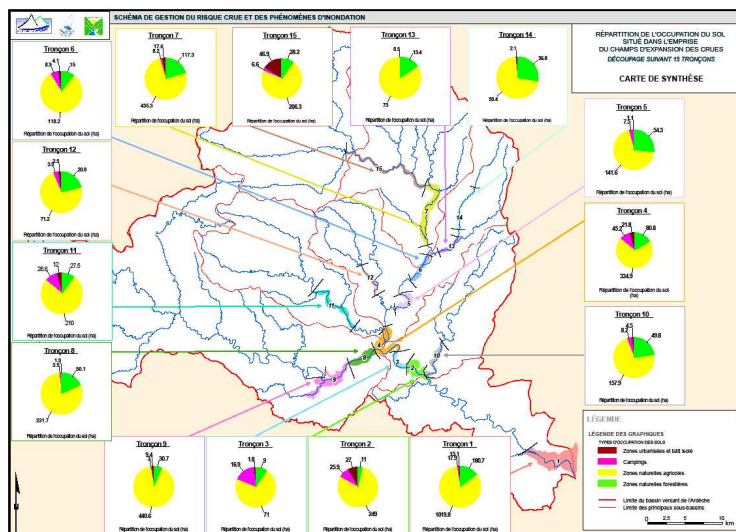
SCHÉMA DE GESTION DU RISQUE CRUE ET DES PHÉNOMÈNES D'INONDATION

RÉPARTITION DE L'OCCUPATION DU SOL SITUÉ DANS L'EMPRISE DU CHAMPS D'EXPANSION DES CRUES
DÉCOUPAGE SUIVANT 15 TRONÇONS

CARTE DE SYNTHÈSE

Tronçon 6
0.3 4.1 15
118.2
Répartition de l'occupation du sol (ha)

Tronçon 7
17.6
6.2 117.3
435.3
Répartition de l'occupation du sol (ha)

Tronçon 15
46.9 28.2
6.6
206.3
Répartition de l'occupation du sol (ha)

Tronçon 13
0.5 13.4
73
Répartition de l'occupation du sol (ha)

Tronçon 14
2.1 36.8
59.4
Répartition de l'occupation du sol (ha)

Tronçon 5
7.1
2.1
54.3
141.9
Répartition de l'occupation du sol (ha)

Tronçon 12
3.5 1.5
29.6
71.2
Répartition de l'occupation du sol (ha)

Tronçon 4
45.2 21.8 80.8
334.9
Répartition de l'occupation du sol (ha)

Tronçon 11
1.9
29.8 12 27.5
210
Répartition de l'occupation du sol (ha)

Tronçon 10
8.2 4.5
49.8
157.9
Répartition de l'occupation du sol (ha)

Tronçon 8
3.5 1.4
50.1
221.7
Répartition de l'occupation du sol (ha)

15 14 13 12 11 8 9 3 2 10 1 4 5

Tronçon 9
9.4 30.7
440.6
Répartition de l'occupation du sol (ha)

Tronçon 3
16.5 1.6 9
71
Répartition de l'occupation du sol (ha)

Tronçon 2
25.9 27 11
249
Répartition de l'occupation du sol (ha)

Tronçon 1
17.3 15.1 180.7
1019.8
Répartition de l'occupation du sol (ha)

LÉGENDE
LÉGENDE DES GRAPHIQUES
TYPES D'OCCUPATION DES SOLS
Zones urbanisées et bâti isolé
Campings
Zones naturelles agricoles
Zones naturelles forestières
Limite du bassin versant de l'Ardèche
Limite des principaux sous-bassins
0 2.5 5 10 km